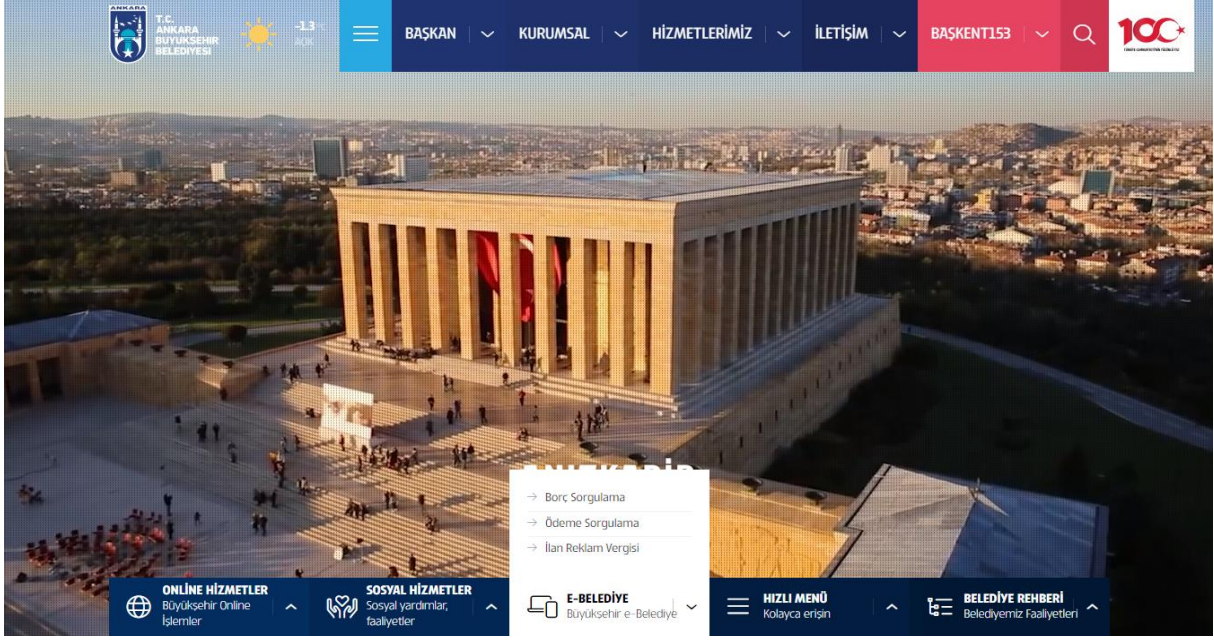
ANKARA
T.C.
ANKARA
BÜYÜKŞEHİR
BELEDİYESİ

-1.3
Açık

BAŞKAN KURUMSAL HİZMETLERİMİZ İLETİŞİM BAŞKENT153

100

→ Borç Sorgulama
→ Ödeme Sorgulama
→ İlan Reklam Vergisi

ONLİNE HİZMETLER
Büyükşehir Online İşlemler

SOSYAL HİZMETLER
Sosyal yardımlar, faaliyetler

E-BELEDİYE
Büyükşehir e-Belediye

HIZLI MENÜ
Kolayca erişin

BELEDİYE REHBERİ
Belediyemiz Faaliyetleri